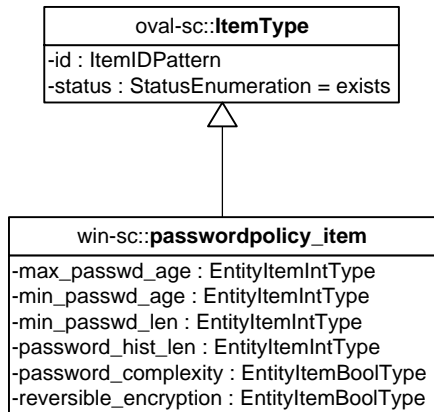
oval-sc::**ItemType**

-id : ItemIDPattern
-status : StatusEnumeration = exists

win-sc::**passwordpolicy_item**

-max_passwd_age : EntityItemIntType
-min_passwd_age : EntityItemIntType
-min_passwd_len : EntityItemIntType
-password_hist_len : EntityItemIntType
-password_complexity : EntityItemBoolType
-reversible_encryption : EntityItemBoolType